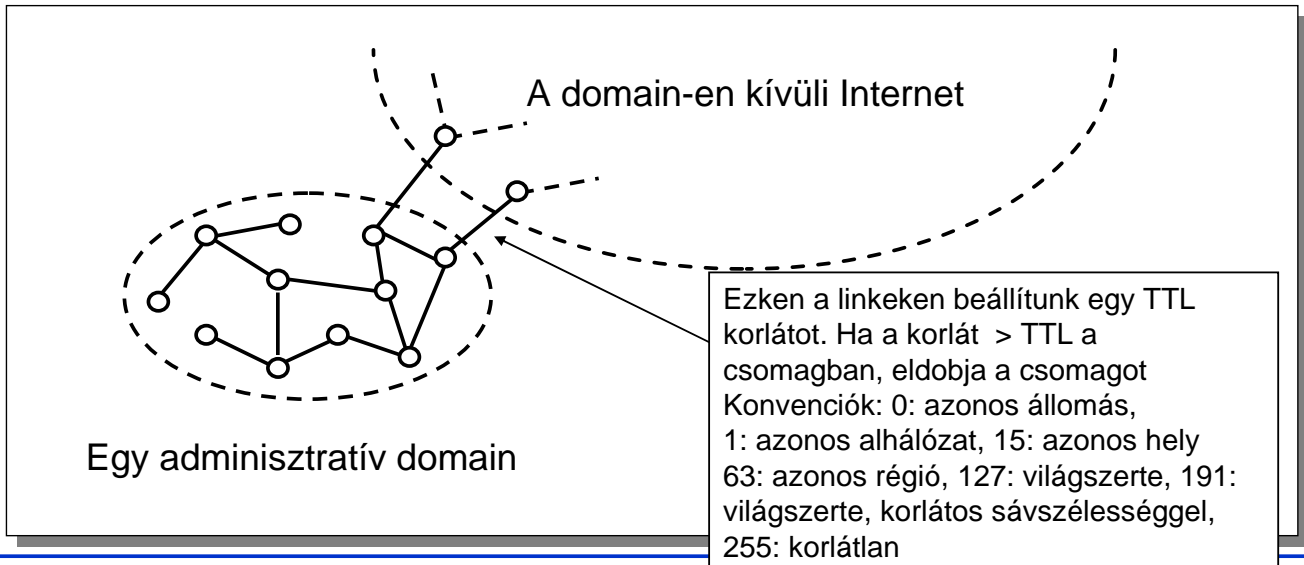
A domain-en kívüli Internet

Egy adminisztratív domain

Ezken a linkeken beállítunk egy TTL korlátot. Ha a korlát > TTL a csomagban, eldobja a csomagot
Konvenciók: 0: azonos állomás, 1: azonos alhálózat, 15: azonos hely 63: azonos régió, 127: világszerte, 191: világszerte, korlátos sávszélességgel, 255: korlátlan